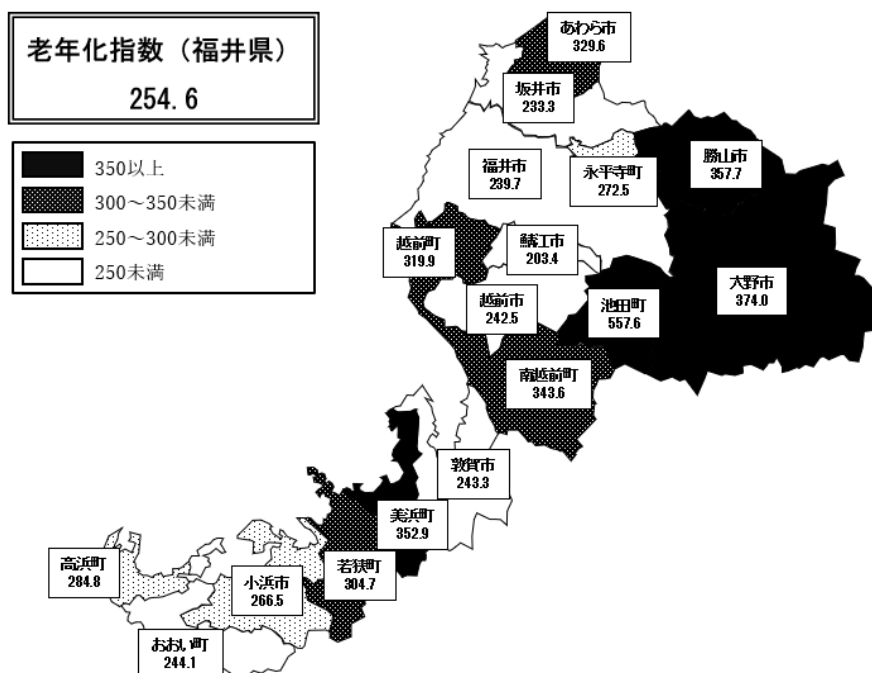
老年化指数（福井県）
254.6

350以上
300～350未満
250～300未満
250未満

あわら市
329.6

坂井市
233.3

福井市
239.7

永平寺町
272.5

勝山市
357.7

越前町
319.9

鯖江市
203.4

大野市
374.0

越前市
242.5

池田町
557.6

南越前町
343.6

敦賀市
243.3

美浜町
352.9

高浜町
284.8

小浜市
266.5

若狭町
304.7

おおい町
244.1